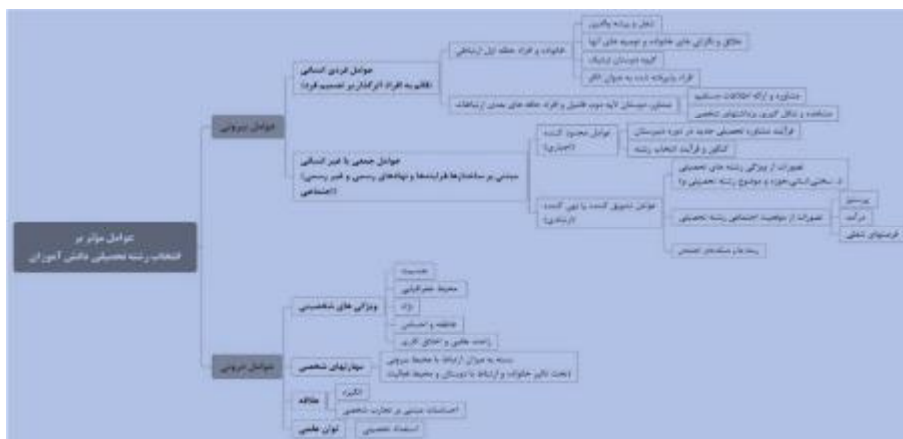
عوامل موثر بر
انتخاب رشته تحصیلی دانش آموزان

عوامل بیرونی

عوامل فردی انسانی
(قائم به افراد اثرگذار بر تصمیم فرد)

خانواده و افراد حلقه اول ارتباطی

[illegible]

علائق و نگرانی های خانواده و توصیه های آنها

گروه دوستان نزدیک

افراد پذیرفته شده به عنوان الگو

مشاوره و ارائه اطلاعات مستقیم

مشاهده و دنبال کردن برداشتهای شخصی

عوامل جمعی یا غیر انسانی
مبتنی بر ساختارها، فرایندها و نهادهای رسمی و غیر رسمی
(اجتماعی)

عوامل محدود کننده
(اجباری)

فرآیند مشاوره تحصیلی هدایت در دوره دبیرستان

کنکور و فرآیند انتخاب رشته

عوامل تشویق کننده یا دور کننده
(ارزشی)

تصورات از ویژگی رشته های تحصیلی
(سختی، آسانی، حوزه و موضوع رشته تحصیلی و...)

تصورات از موقعیت اجتماعی رشته تحصیلی

پرستیژ

درآمد

فرصتهای شغلی

رسانه ها و مشاهدات اجتماعی

عوامل درونی

ویژگی های شخصیتی

جنسیت

محیط جغرافیایی

نژاد

عاطفه و احساس

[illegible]

مهارتهای شخصی

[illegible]

علاقه

انگیزه

احساسات مبتنی بر تجارب شخصی

توان علمی

استعداد تحصیلی